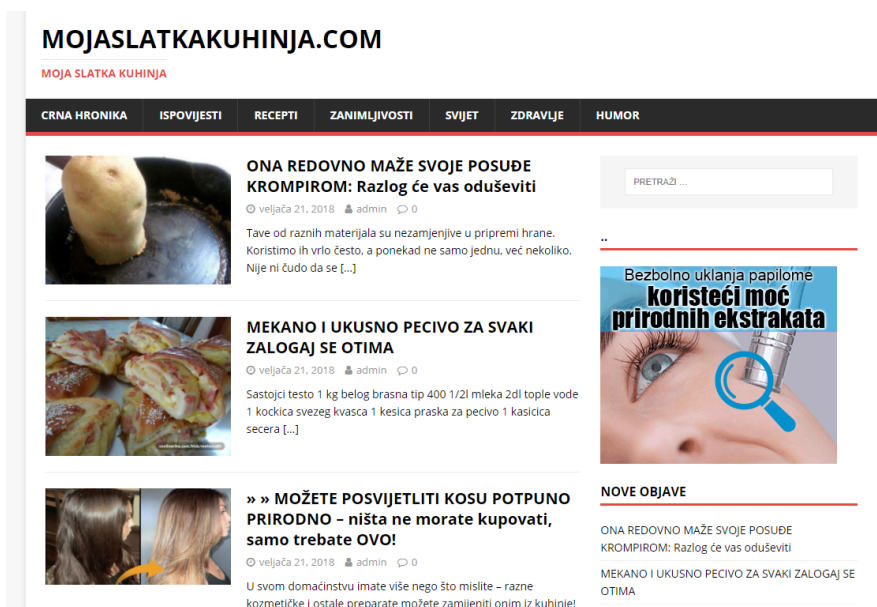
MOJASLATKAKUHINJA.COM

MOJA SLATKA KUHINJA

CRNA HRONIKA | ISPOVIJESTI | RECEPTI | ZANIMLJIVOSTI | SVIJET | ZDRAVLJE | HUMOR

ONA REDOVNO MAŽE SVOJE POSUĐE KROMPIROM: Razlog će vas oduševiti

veljača 21, 2018 admin 0

Tave od raznih materijala su nezamjenjive u pripremi hrane. Koristimo ih vrlo često, a ponekad ne samo jednu, već nekoliko. Nije ni čudo da se […]

MEKANO I UKUSNO PECIVO ZA SVAKI ZALOGAJ SE OTIMA

veljača 21, 2018 admin 0

Sastojci testo 1 kg belog brasna tip 400 1/2l mleka 2dl tople vode 1 kockica svezeg kvasca 1 kesica praska za pecivo 1 kasicica secera […]

» » MOŽETE POSVIJETLITI KOSU POTPUNO PRIRODNO – ništa ne morate kupovati, samo trebate OVO!

veljača 21, 2018 admin 0

U svom domaćinstvu imate više nego što mislite – razne kozmetičke i ostale preparate možete zamijeniti onim iz kuhinje!

PRETRAŽI ...

..

Bezbolno uklanja papilome
koristeći moć prirodnih ekstrakata

NOVE OBJAVE

ONA REDOVNO MAŽE SVOJE POSUĐE KROMPIROM: Razlog će vas oduševiti

MEKANO I UKUSNO PECIVO ZA SVAKI ZALOGAJ SE OTIMA